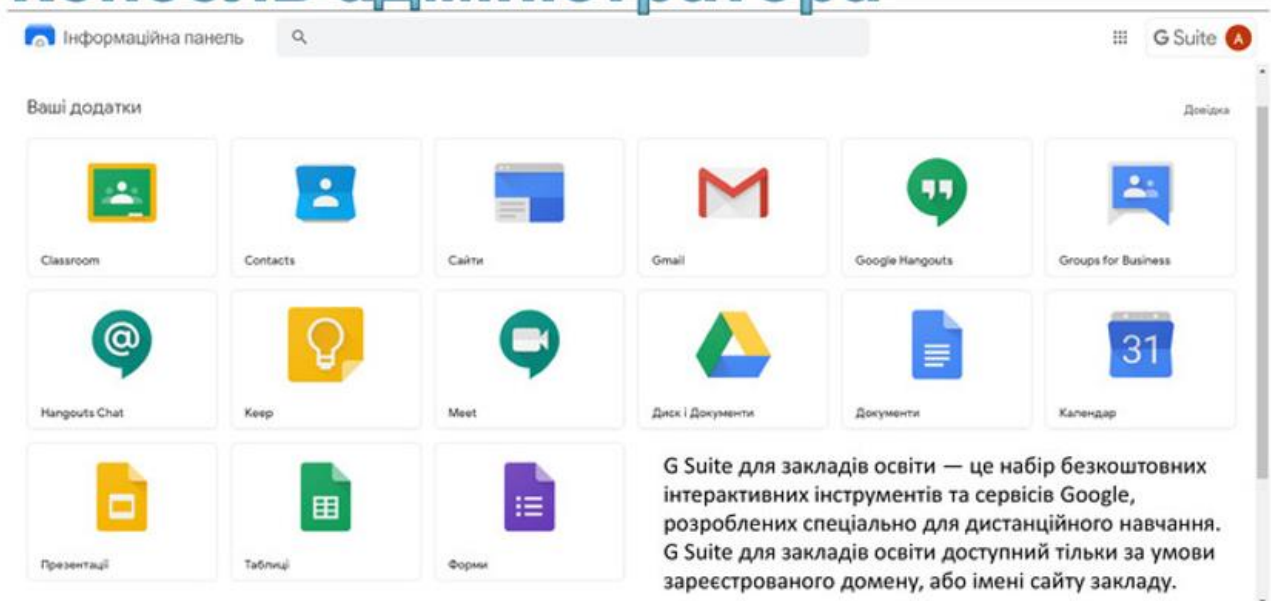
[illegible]

Інформаційна панель

G Suite A

Ваші додатки

Довідка

Classroom

Contacts

Сайти

Gmail

Google Hangouts

Groups for Business

Hangouts Chat

Keep

Meet

Диск і Документи

Документи

31

Календар

Презентації

Таблиці

Форми

G Suite для закладів освіти — це набір безкоштовних інтерактивних інструментів та сервісів Google, розроблених спеціально для дистанційного навчання. G Suite для закладів освіти доступний тільки за умови зареєстрованого домену, або імені сайту закладу.